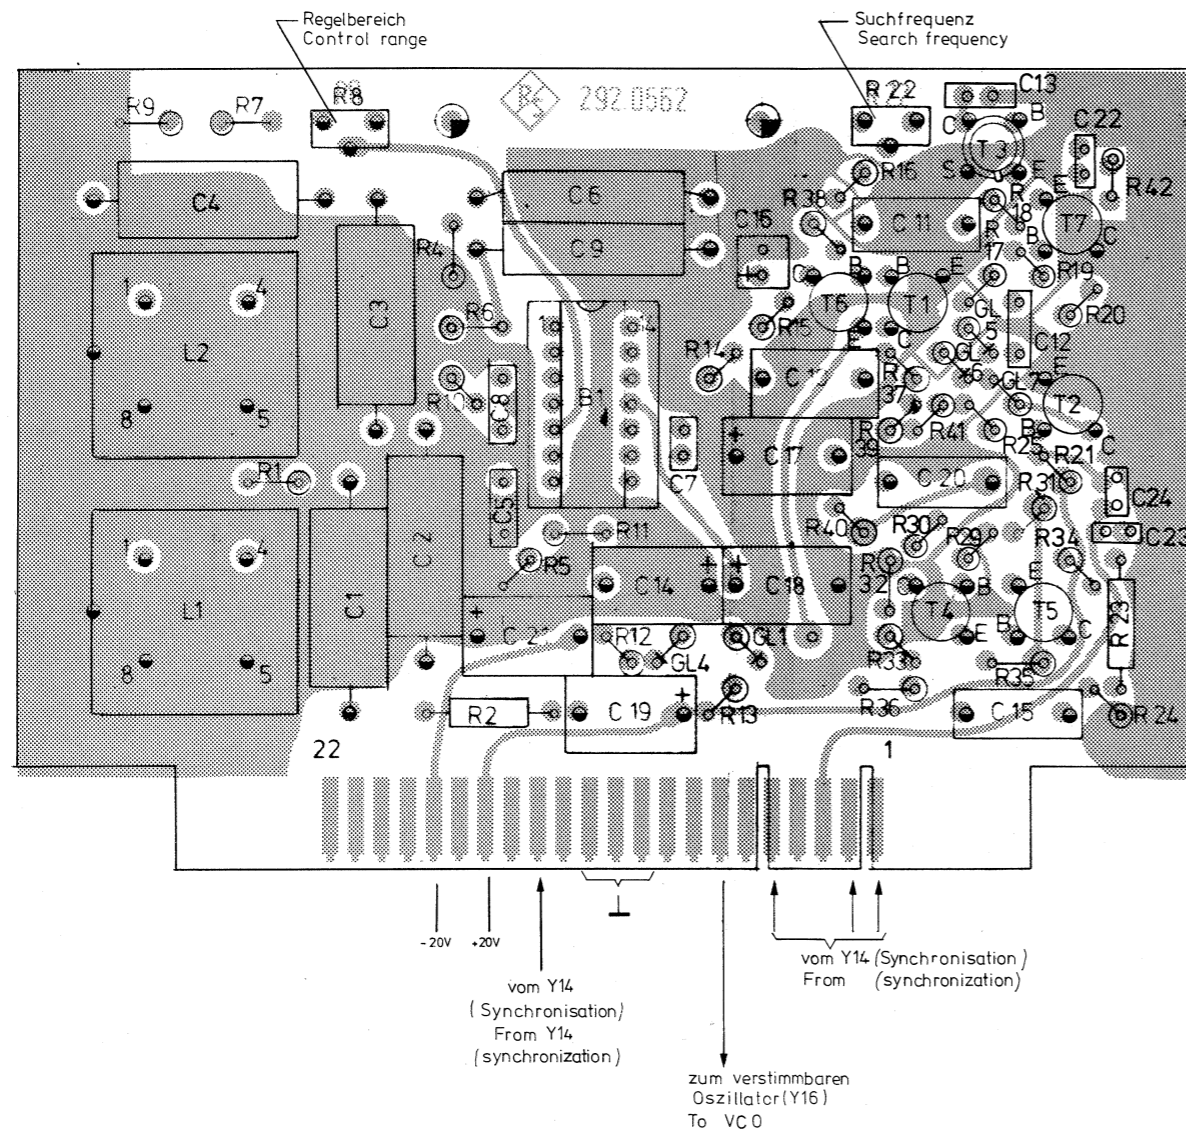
Regelbereich
Control range

Suchfrequenz
Search frequency

292.0562

R9 R7 R8 R22 C13 C B C22 T3 S E R16 R38 R18 C11 R E T7 C R42 C4 C6 C9 C15 R4 C B B E 17 R19 T6 T1 GL R20 L2 C3 R6 R15 5 C12 1 4 E C GL 6 R14 C10 R37 GL7 E T2 8 5 R10 C8 B1 R41 R25 B R21 C C7 C17 R39 C20 R31 R1 C24 C5 R40 R30 R29 R34 C23 R11 1 4 R5 C14 C18 R32 C B E C2 L1 C1 R23 C21 R12 GL1 T4 E B T5 C GL4 R33 8 5 R35 R2 C19 R13 R36 C15 R24

22

1

-20V
+20V

vom Y14
(Synchronisation)
From Y14
(synchronization)

zum verstimmbaren
Oszillator (Y16)
To VCO

vom Y14 (Synchronisation)
From (synchronization)